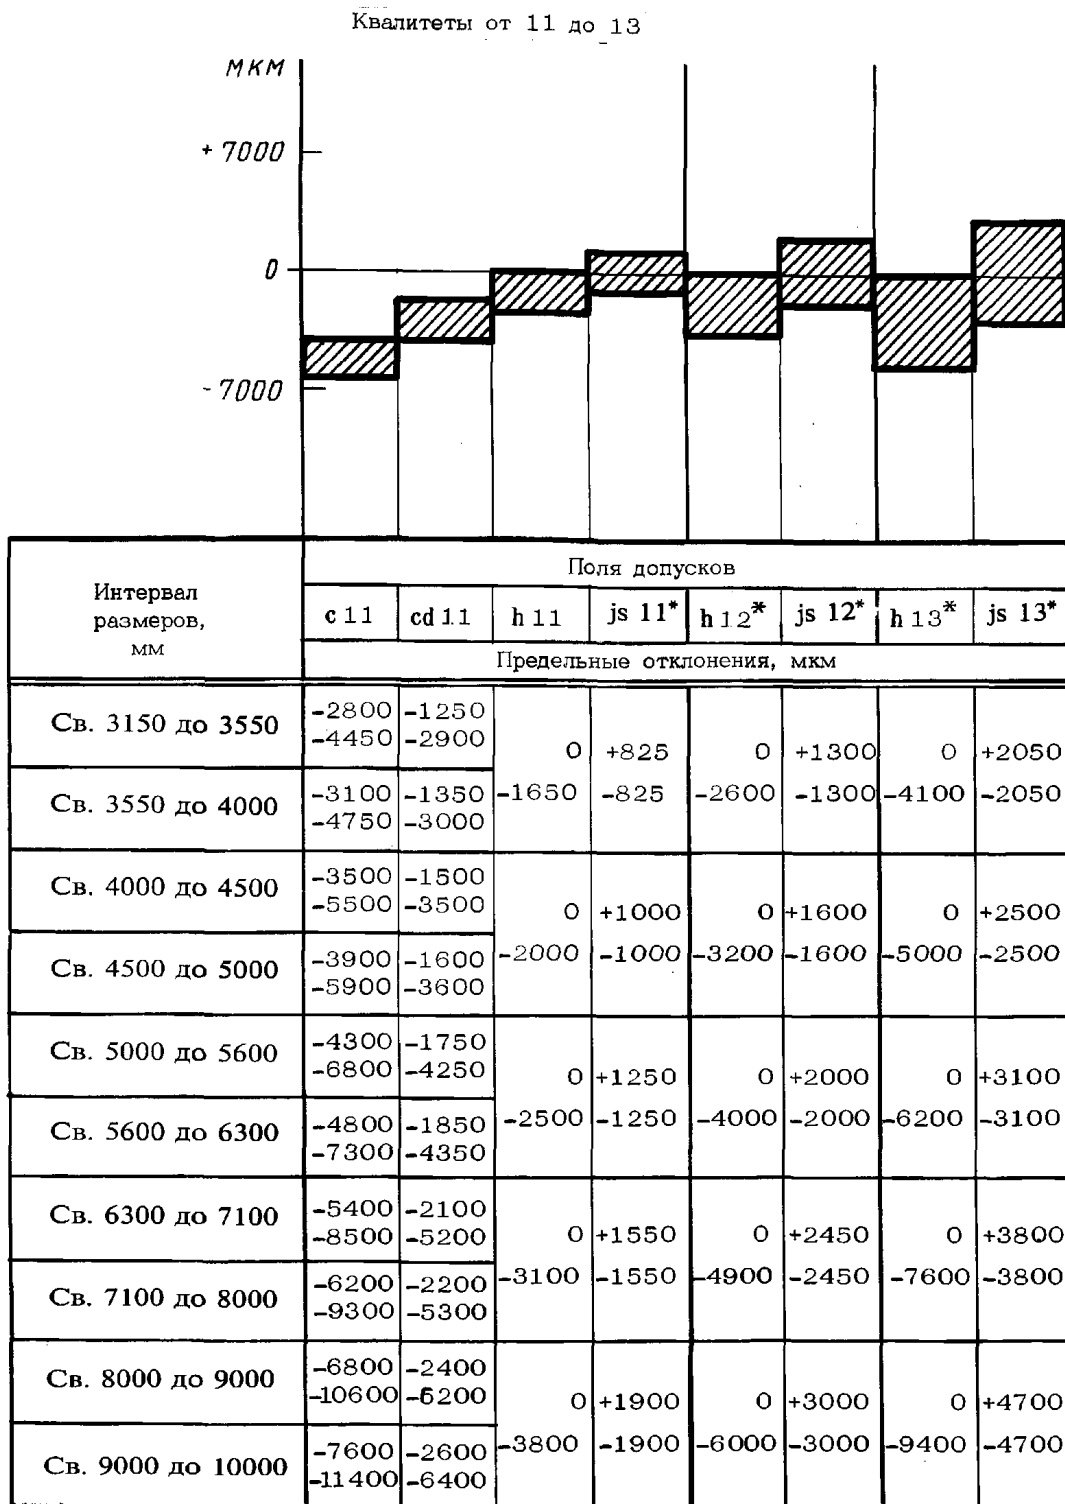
Квалитеты от 11 до 13

мкм
+7000
0
-7000

<table>
<tr><th rowspan="3">Интервал размеров, мм</th><th colspan="8">Поля допусков</th></tr>
<tr><th>c 11</th><th>cd 11</th><th>h 11</th><th>js 11*</th><th>h 12*</th><th>js 12*</th><th>h 13*</th><th>js 13*</th></tr>
<tr><th colspan="8">Предельные отклонения, мкм</th></tr>
<tr><td>Св. 3150 до 3550</td><td>-2800 -4450</td><td>-1250 -2900</td><td rowspan="2">0 -1650</td><td rowspan="2">+825 -825</td><td rowspan="2">0 -2600</td><td rowspan="2">+1300 -1300</td><td rowspan="2">0 -4100</td><td rowspan="2">+2050 -2050</td></tr>
<tr><td>Св. 3550 до 4000</td><td>-3100 -4750</td><td>-1350 -3000</td></tr>
<tr><td>Св. 4000 до 4500</td><td>-3500 -5500</td><td>-1500 -3500</td><td rowspan="2">0 -2000</td><td rowspan="2">+1000 -1000</td><td rowspan="2">0 -3200</td><td rowspan="2">+1600 -1600</td><td rowspan="2">0 -5000</td><td rowspan="2">+2500 -2500</td></tr>
<tr><td>Св. 4500 до 5000</td><td>-3900 -5900</td><td>-1600 -3600</td></tr>
<tr><td>Св. 5000 до 5600</td><td>-4300 -6800</td><td>-1750 -4250</td><td rowspan="2">0 -2500</td><td rowspan="2">+1250 -1250</td><td rowspan="2">0 -4000</td><td rowspan="2">+2000 -2000</td><td rowspan="2">0 -6200</td><td rowspan="2">+3100 -3100</td></tr>
<tr><td>Св. 5600 до 6300</td><td>-4800 -7300</td><td>-1850 -4350</td></tr>
<tr><td>Св. 6300 до 7100</td><td>-5400 -8500</td><td>-2100 -5200</td><td rowspan="2">0 -3100</td><td rowspan="2">+1550 -1550</td><td rowspan="2">0 -4900</td><td rowspan="2">+2450 -2450</td><td rowspan="2">0 -7600</td><td rowspan="2">+3800 -3800</td></tr>
<tr><td>Св. 7100 до 8000</td><td>-6200 -9300</td><td>-2200 -5300</td></tr>
<tr><td>Св. 8000 до 9000</td><td>-6800 -10600</td><td>-2400 -6200</td><td rowspan="2">0 -3800</td><td rowspan="2">+1900 -1900</td><td rowspan="2">0 -6000</td><td rowspan="2">+3000 -3000</td><td rowspan="2">0 -9400</td><td rowspan="2">+4700 -4700</td></tr>
<tr><td>Св. 9000 до 10000</td><td>-7600 -11400</td><td>-2600 -6400</td></tr>
</table>